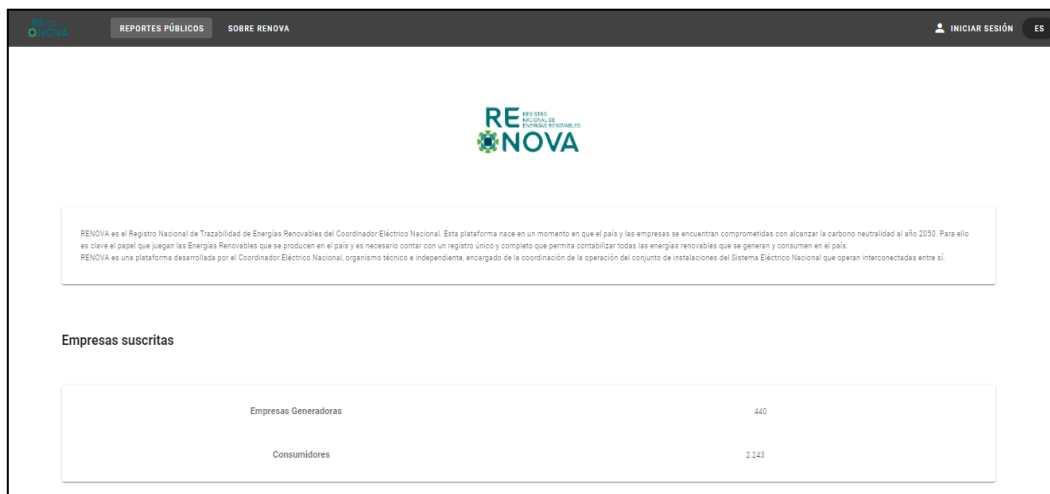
RE NOVA

REPORTES PÚBLICOS SOBRE RENOVA

INICIAR SESIÓN ES

RE REGISTRO NACIONAL DE ENERGÍAS RENOVABLES NOVA

RENOVA es el Registro Nacional de Trazabilidad de Energías Renovables del Coordinador Eléctrico Nacional. Esta plataforma nace en un momento en que el país y las empresas se encuentran comprometidas con alcanzar la carbono neutralidad al año 2050. Para ello es clave el papel que juegan las Energías Renovables que se producen en el país y es necesario contar con un registro único y completo que permita contabilizar todas las energías renovables que se generan y consumen en el país.
RENOVA es una plataforma desarrollada por el Coordinador Eléctrico Nacional, organismo técnico e independiente, encargado de la coordinación de la operación del conjunto de instalaciones del Sistema Eléctrico Nacional que operan interconectadas entre sí.

Empresas suscritas

| Empresas Generadoras | 440 |
|---|---|
| Consumidores | 2.243 |